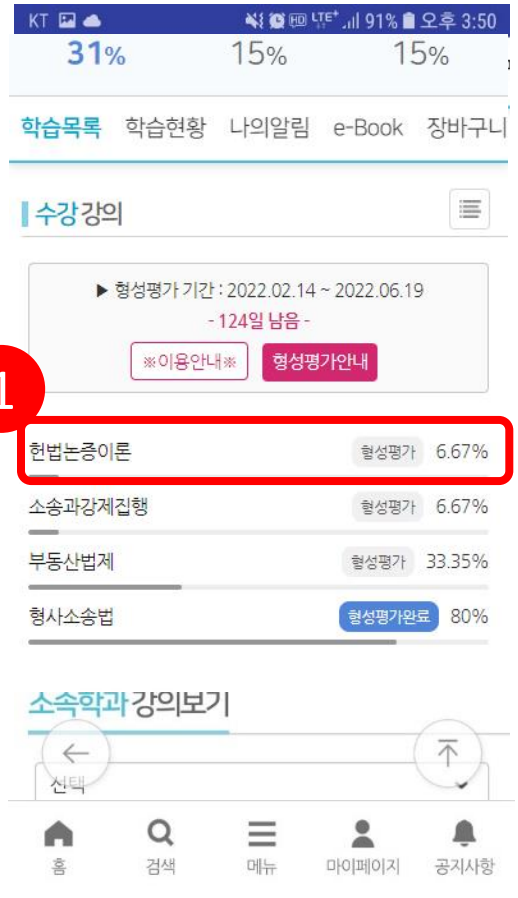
KT 91% 오후 3:50

31% 15% 15%

학습목록 학습현황 나의알림 e-Book 장바구니

수강강의

▶ 형성평가 기간 : 2022.02.14 ~ 2022.06.19
- 124일 남음 -

※이용안내※ 형성평가안내

1

헌법논증이론 형성평가 6.67%

소송과강제집행 형성평가 6.67%

부동산법제 형성평가 33.35%

형사소송법 형성평가완료 80%

소속학과 강의보기

선택

홈 검색 메뉴 마이페이지 공지사항